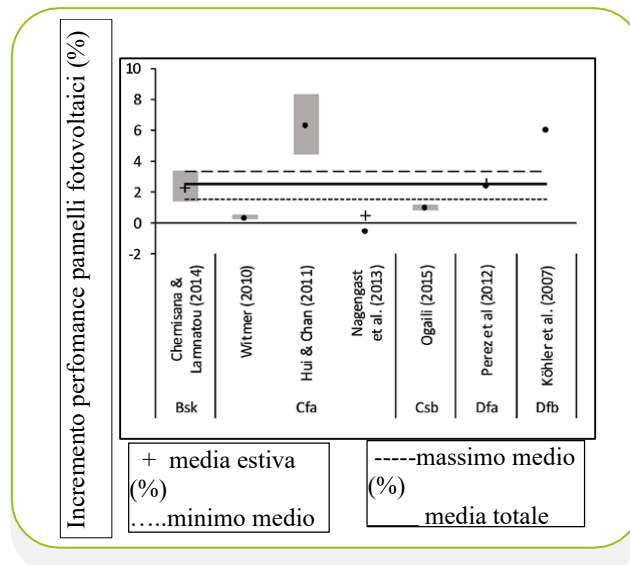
Incremento perfomance pannelli fotovoltaici (%)

10
8
6
4
2
0
-2

Chemisana & Lamnatou (2014)
Witmer (2010)
Hui & Chan (2011)
Nagengast et al. (2013)
Ogaili (2015)
Perez et al (2012)
Köhler et al. (2007)

Bsk
Cfa
Csb
Dfa
Dfb

+ media estiva (%)
…..minimo medio

-----massimo medio (%)
____ media totale